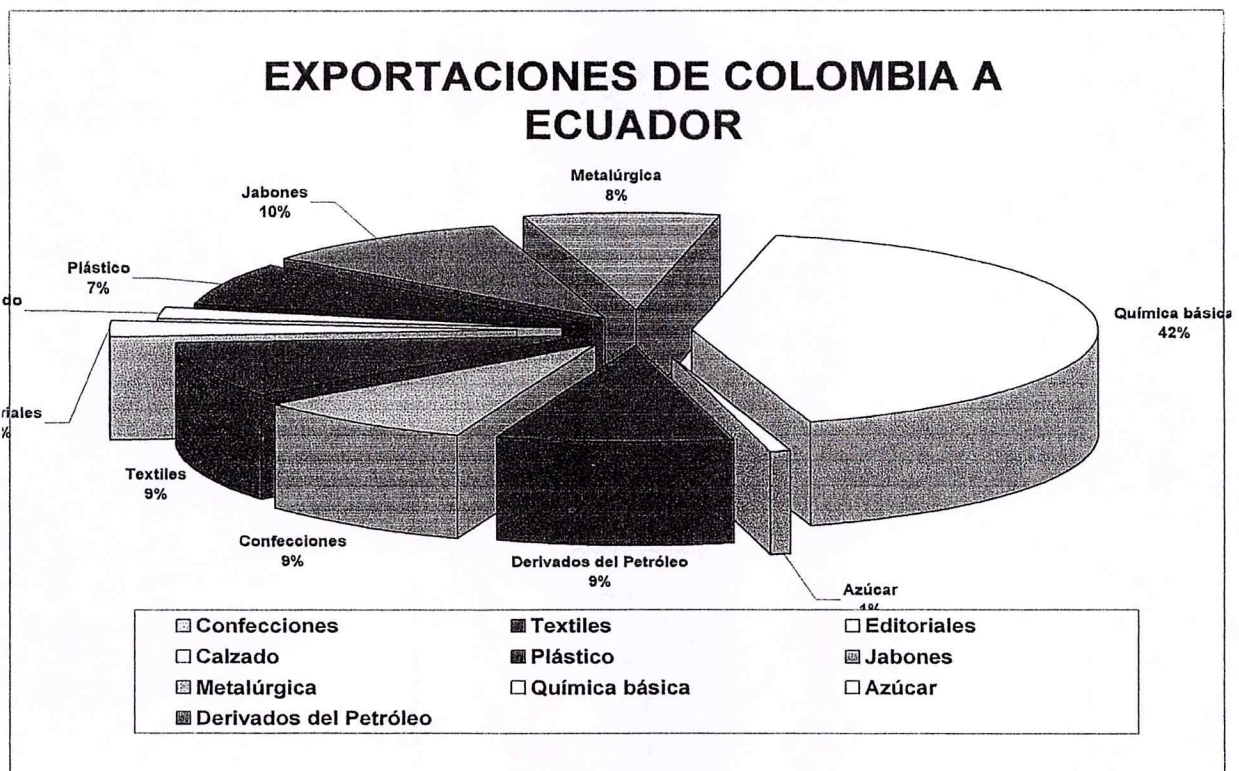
EXPORTACIONES DE COLOMBIA A ECUADOR

Jabones
10%

Metalúrgica
8%

Plástico
7%

do

Química básica
42%

riales
%

Textiles
9%

Confecciones
9%

Derivados del Petróleo
9%

Azúcar
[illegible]

Confecciones
Textiles
Editoriales
Calzado
Plástico
Jabones
Metalúrgica
Química básica
Azúcar
Derivados del Petróleo